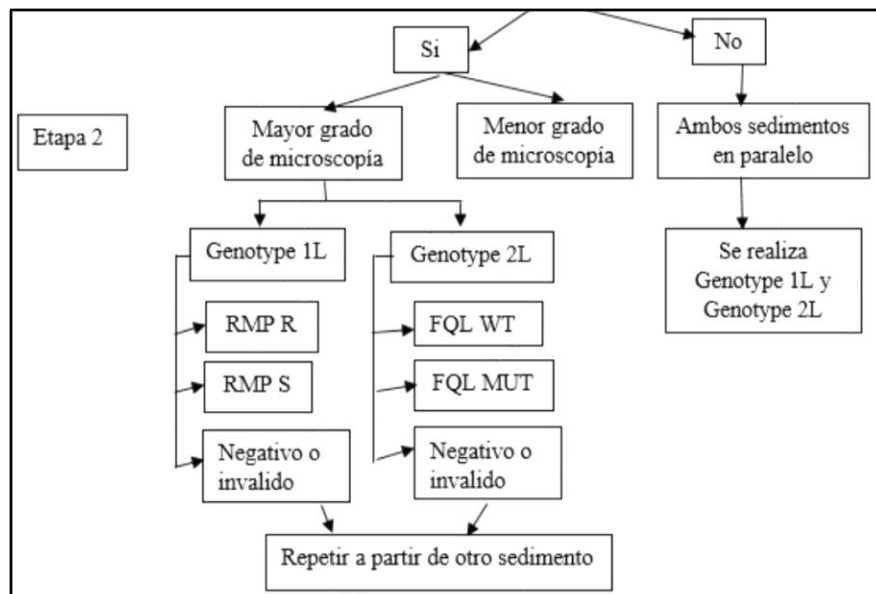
Si

No

Etapa 2

Mayor grado de microscopía

Menor grado de microscopía

Ambos sedimentos en paralelo

Genotype 1L

Genotype 2L

Se realiza Genotype 1L y Genotype 2L

RMP R

RMP S

Negativo o invalido

FQL WT

FQL MUT

Negativo o invalido

Repetir a partir de otro sedimento